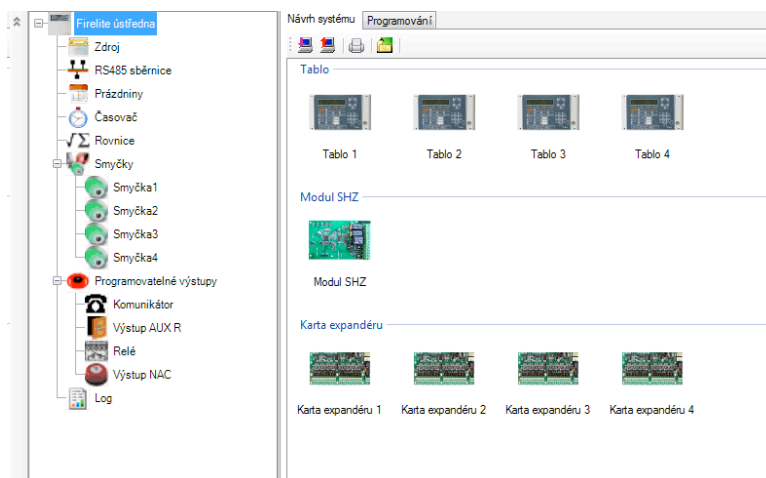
Firelite ústředna
Zdroj
RS485 sběrnice
Prázdniny
Časovač
Rovnice
Smyčky
Smyčka1
Smyčka2
Smyčka3
Smyčka4
Programovatelné výstupy
Komunikátor
Výstup AUX R
Relé
Výstup NAC
Log

Návrh systému | Programování

Tablo
Tablo 1
Tablo 2
Tablo 3
Tablo 4

Modul SHZ
Modul SHZ

Karta expandéru
Karta expandéru 1
Karta expandéru 2
Karta expandéru 3
Karta expandéru 4